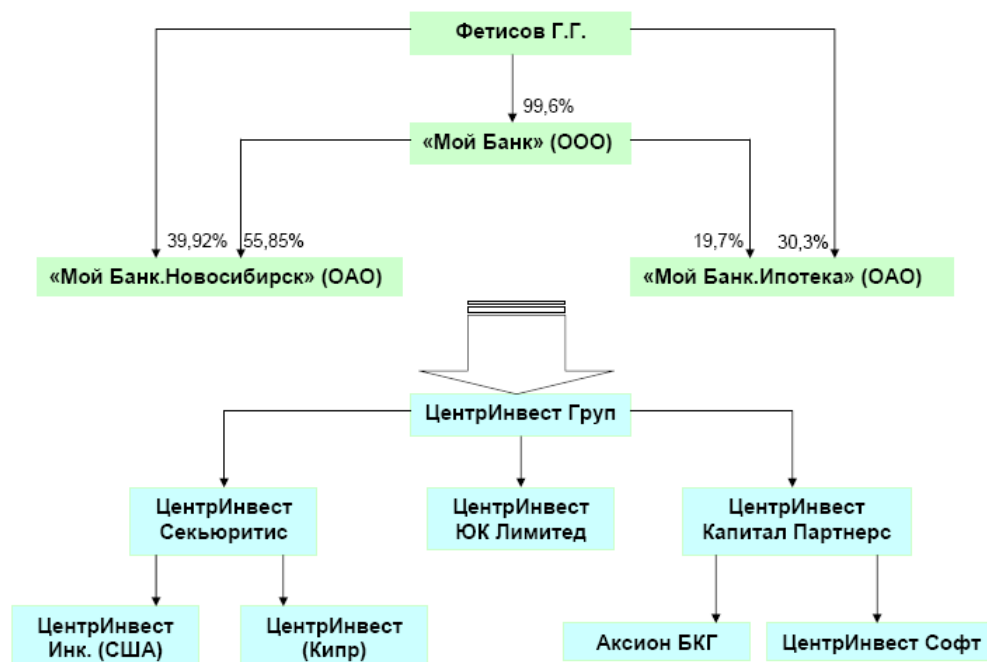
Фетисов Г.Г.

99,6%

«Мой Банк» (ООО)

39,92%

55,85%

19,7%

30,3%

«Мой Банк.Новосибирск» (ОАО)

«Мой Банк.Ипотека» (ОАО)

ЦентрИнвест Груп

ЦентрИнвест Секьюритис

ЦентрИнвест ЮК Лимитед

ЦентрИнвест Капитал Партнерс

ЦентрИнвест Инк. (США)

ЦентрИнвест (Кипр)

Аксион БКГ

ЦентрИнвест Софт